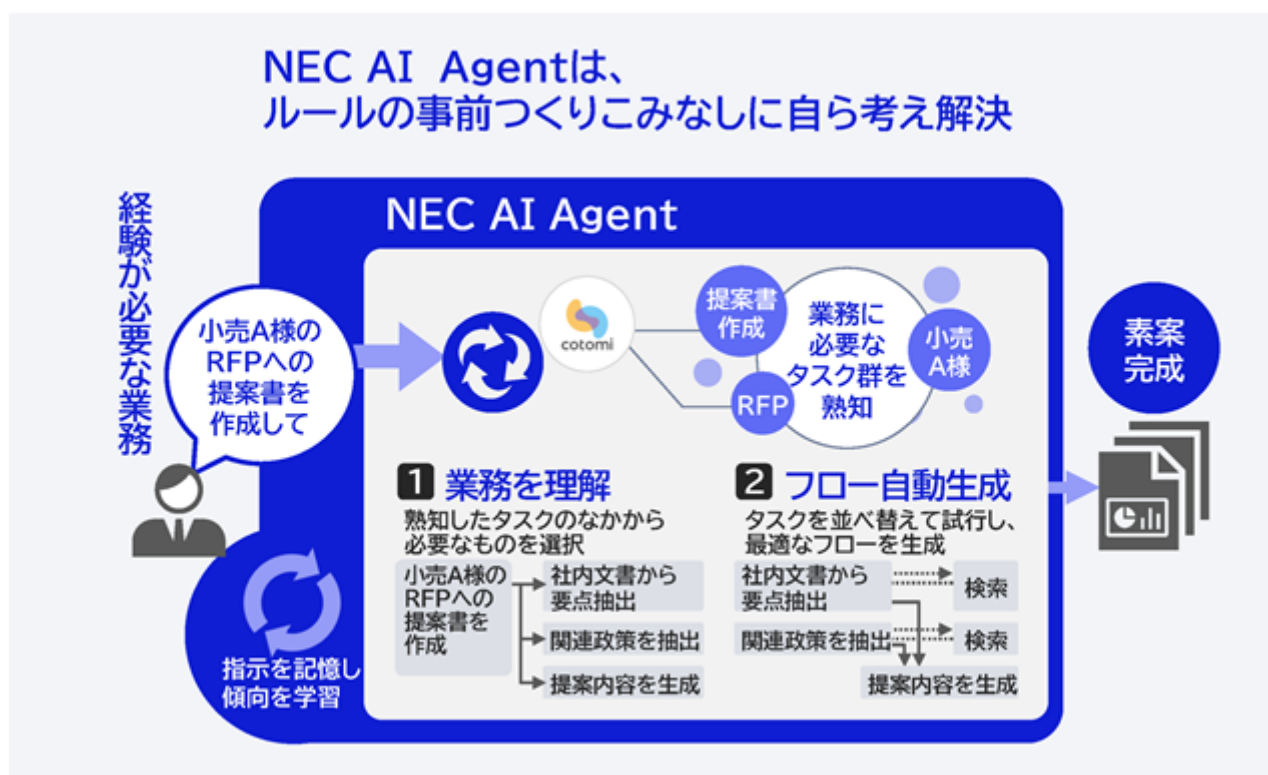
NEC AI Agentは、
ルールの事前つくりこみなしに自ら考え解決

経験が必要な業務

小売A様のRFPへの提案書を作成して

NEC AI Agent

cotomi

提案書作成

業務に必要なタスク群を熟知

小売A様

RFP

素案完成

1 業務を理解
熟知したタスクのなかから必要なものを選択

小売A様のRFPへの提案書を作成

社内文書から要点抽出

関連政策を抽出

提案内容を生成

2 フロー自動生成
タスクを並べ替えて試行し、最適なフローを生成

社内文書から要点抽出

検索

関連政策を抽出

検索

提案内容を生成

指示を記憶し傾向を学習